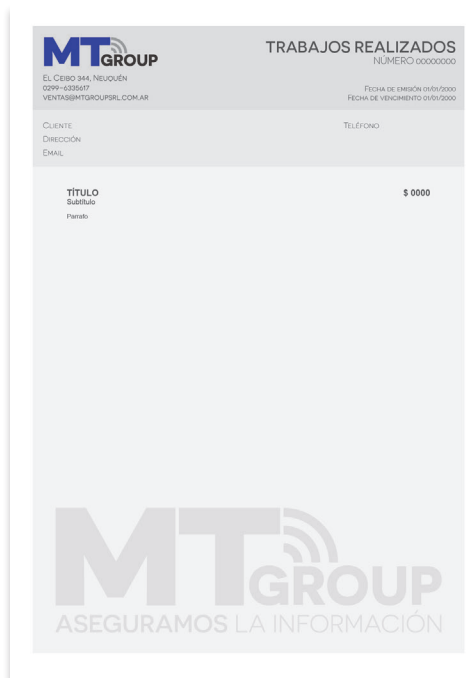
MT GROUP

El Ceibo 344, Neuquén
0299-6335617
ventas@mtgroupsrl.com.ar

TRABAJOS REALIZADOS
NÚMERO 00000000

Fecha de emisión 01/01/2000
Fecha de vencimiento 01/01/2000

Cliente
Dirección
Email

Teléfono

TÍTULO
Subtítulo
Parrafo

$ 0000

MT GROUP
ASEGURAMOS LA INFORMACIÓN